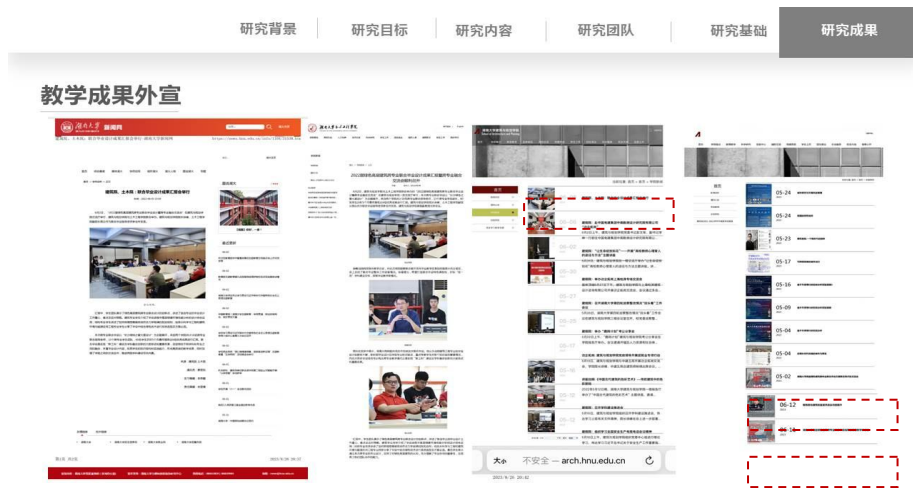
研究背景 研究目标 研究内容 研究团队 研究基础 研究成果

教学成果外宣

湖南大学 新闻网

建筑系、土木院：联合毕业设计成果汇报会举行

湖南大学建筑与规划学院

2022湖南高校建筑类专业联合毕业设计成果汇报暨新专业建设交流会顺利召开

05-24
05-24
05-23
05-17
05-16
05-09
05-04
05-04
05-02
06-12

大小 不安全 — arch.hnu.edu.cn